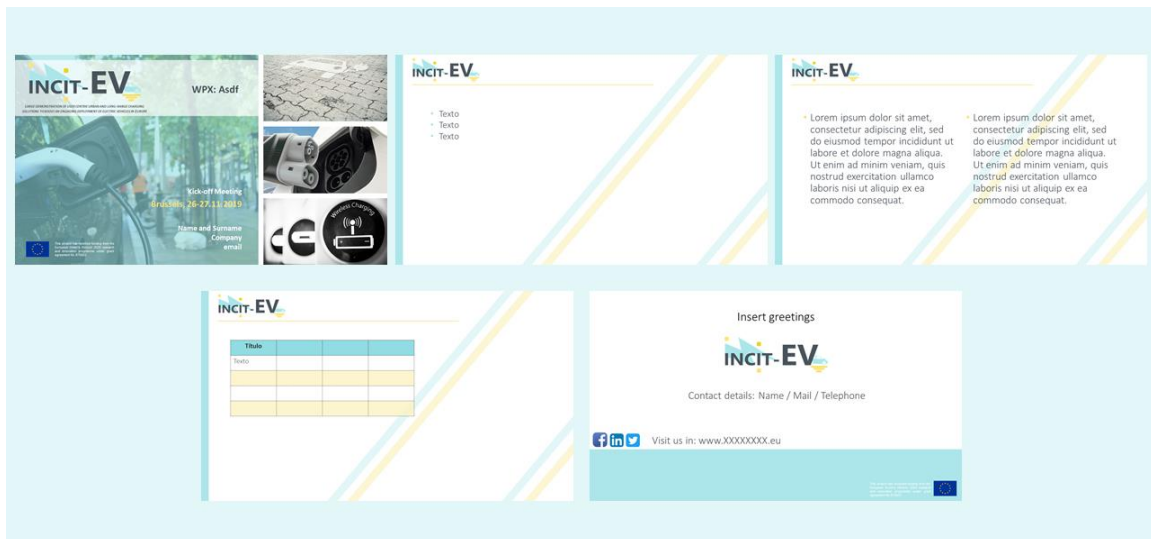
INCIT-EV

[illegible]

WPX: Asdf

Kick-off Meeting
Brussels, 26-27.11.2019

Name and Surname
Company
email

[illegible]

Wireless Charging

INCIT-EV

- Texto
- Texto
- Texto

INCIT-EV

- Lorem ipsum dolor sit amet, consectetur adipiscing elit, sed do eiusmod tempor incididunt ut labore et dolore magna aliqua. Ut enim ad minim veniam, quis nostrud exercitation ullamco laboris nisi ut aliquip ex ea commodo consequat.

- Lorem ipsum dolor sit amet, consectetur adipiscing elit, sed do eiusmod tempor incididunt ut labore et dolore magna aliqua. Ut enim ad minim veniam, quis nostrud exercitation ullamco laboris nisi ut aliquip ex ea commodo consequat.

INCIT-EV

| Titulo | | | |
|---|---|---|---|
| Texto | | | |
| | | | |
| | | | |
| | | | |

Insert greetings

INCIT-EV

Contact details: Name / Mail / Telephone

Visit us in: www.XXXXXXXX.eu

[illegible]